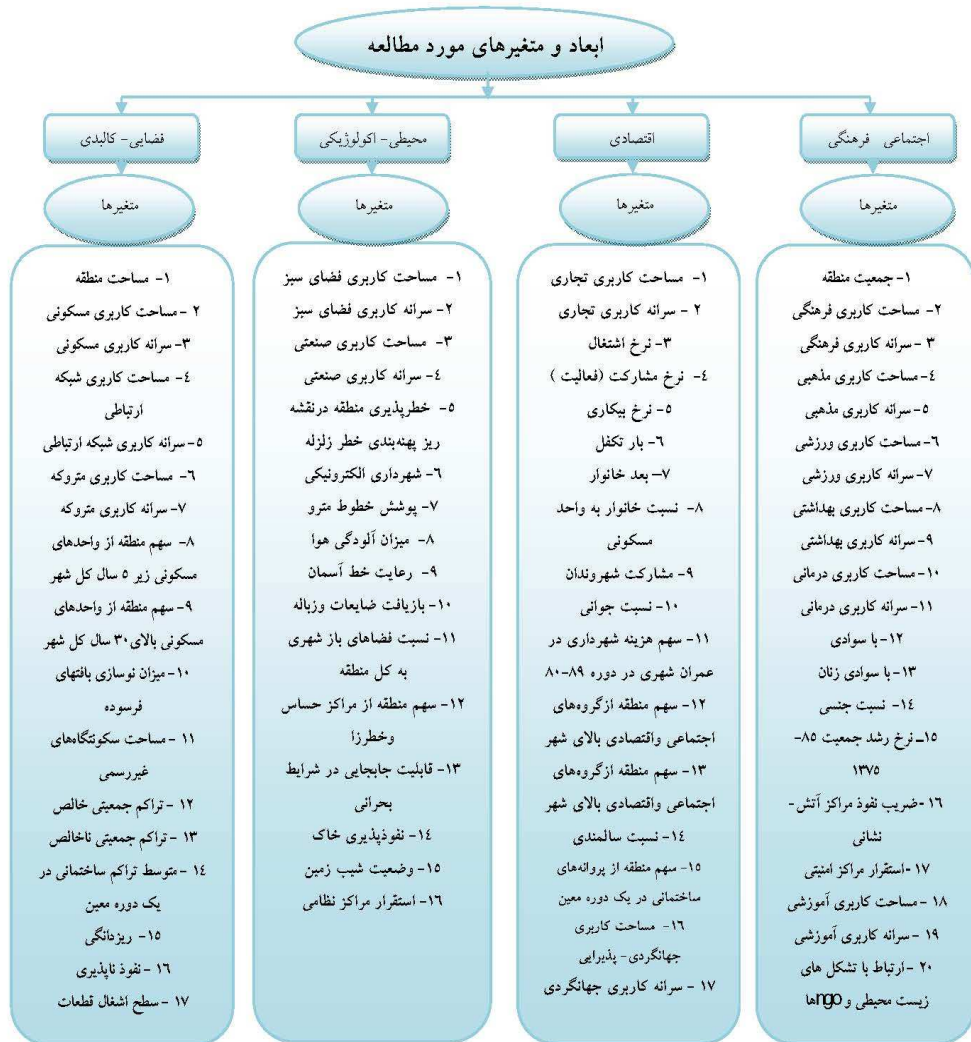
ابعاد و متغیرهای مورد مطالعه

اجتماعی فرهنگی

متغیرها

۱- جمعیت منطقه
۲- مساحت کاربری فرهنگی
۳ - سرانه کاربری فرهنگی
٤- مساحت کاربری مذهبی
٥- سرانه کاربری مذهبی
٦- مساحت کاربری ورزشی
۷- سرانه کاربری ورزشی
۸- مساحت کاربری بهداشتی
۹- سرانه کاربری بهداشتی
۱۰- مساحت کاربری درمانی
۱۱- سرانه کاربری درمانی
۱۲- با سوادی
۱۳- با سوادی زنان
۱٤- نسبت جنسی
۱٥- نرخ رشد جمعیت ۸٥-۱۳۷٥
۱٦ -ضریب نفوذ مراکز آتش-نشانی
۱۷ -استقرار مراکز امنیتی
۱۸ - مساحت کاربری آموزشی
۱۹ - سرانه کاربری آموزشی
۲۰ - ارتباط با تشکل های زیست محیطی و ngoها

اقتصادی

متغیرها

۱- مساحت کاربری تجاری
۲ - سرانه کاربری تجاری
۳- نرخ اشتغال
٤- نرخ مشارکت (فعالیت )
٥- نرخ بیکاری
٦- بار تکفل
۷- بعد خانوار
۸- نسبت خانوار به واحد مسکونی
۹- مشارکت شهروندان
۱۰- نسبت جوانی
۱۱- سهم هزینه شهرداری در عمران شهری در دوره ۸۹-۸۰
۱۲- سهم منطقه ازگروه‌های اجتماعی واقتصادی بالای شهر
۱۳- سهم منطقه ازگروه‌های اجتماعی واقتصادی بالای شهر
۱٤- نسبت سالمندی
۱٥- سهم منطقه از پروانه‌های ساختمانی در یک دوره معین
۱٦- مساحت کاربری جهانگردی- پذیرایی
۱۷ - سرانه کاربری جهانگردی

محیطی- اکولوژیکی

متغیرها

۱- مساحت کاربری فضای سبز
۲- سرانه کاربری فضای سبز
۳- مساحت کاربری صنعتی
٤- سرانه کاربری صنعتی
٥- خطرپذیری منطقه درنقشه ریز پهنه‌بندی خطر زلزله
٦- شهرداری الکترونیکی
۷- پوشش خطوط مترو
۸- میزان آلودگی هوا
۹- رعایت خط آسمان
۱۰- بازیافت ضایعات وزباله
۱۱- نسبت فضاهای باز شهری به کل منطقه
۱۲- سهم منطقه از مراکز حساس وخطرزا
۱۳- قابلیت جابجایی در شرایط بحرانی
۱٤- نفوذپذیری خاک
۱٥- وضعیت شیب زمین
۱٦- استقرار مراکز نظامی

فضایی- کالبدی

متغیرها

۱- مساحت منطقه
۲ - مساحت کاربری مسکونی
۳- سرانه کاربری مسکونی
٤- مساحت کاربری شبکه ارتباطی
٥- سرانه کاربری شبکه ارتباطی
٦- مساحت کاربری متروکه
۷- سرانه کاربری متروکه
۸- سهم منطقه از واحدهای مسکونی زیر ٥ سال کل شهر
۹- سهم منطقه از واحدهای مسکونی بالای ۳۰ سال کل شهر
۱۰- میزان نوسازی بافتهای فرسوده
۱۱ - مساحت سکونتگاه‌های غیررسمی
۱۲ - تراکم جمعیتی خالص
۱۳ - تراکم جمعیتی ناخالص
۱٤ - متوسط تراکم ساختمانی در یک دوره معین
۱٥- ریزدانگی
۱٦ - نفوذ ناپذیری
۱۷ - سطح اشغال قطعات